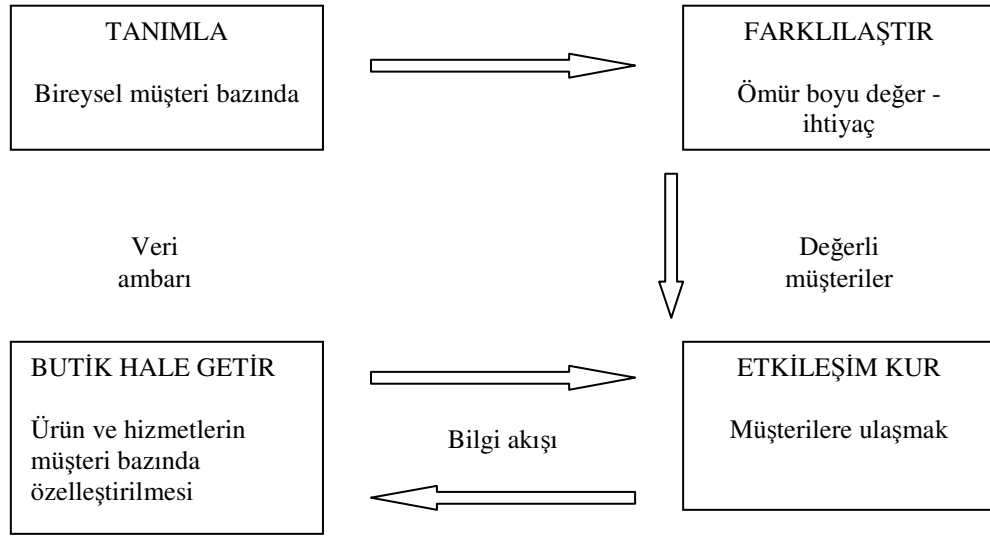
TANIMLA

Bireysel müşteri bazında

FARKLILAŞTIR

Ömür boyu değer - ihtiyaç

Veri ambarı

Değerli müşteriler

BUTİK HALE GETİR

Ürün ve hizmetlerin müşteri bazında özelleştirilmesi

Bilgi akışı

ETKİLEŞİM KUR

Müşterilere ulaşmak